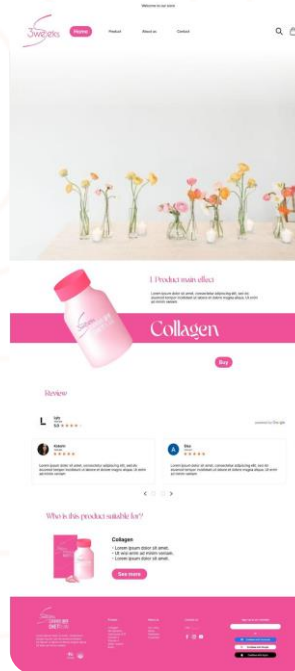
Welcome to our store

Sweets

Home Product About us Contact

1. Product main effect

Lorem ipsum dolor sit amet, consectetur adipiscing elit, sed do eiusmod tempor incididunt ut labore et dolore magna aliqua. Ut enim ad minim veniam

Collagen

Buy

Review

L

Google

Lorem ipsum dolor sit amet, consectetur adipiscing elit, sed do eiusmod tempor incididunt ut labore et dolore magna aliqua. Ut enim ad minim veniam

Lorem ipsum dolor sit amet, consectetur adipiscing elit, sed do eiusmod tempor incididunt ut labore et dolore magna aliqua. Ut enim ad minim veniam

Who is this product suitable for?

Collagen
• Lorem ipsum dolor sit amet.
• Ut wisi enim ad minim veniam.
• Lorem ipsum dolor sit amet.

See more

Sweets

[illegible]